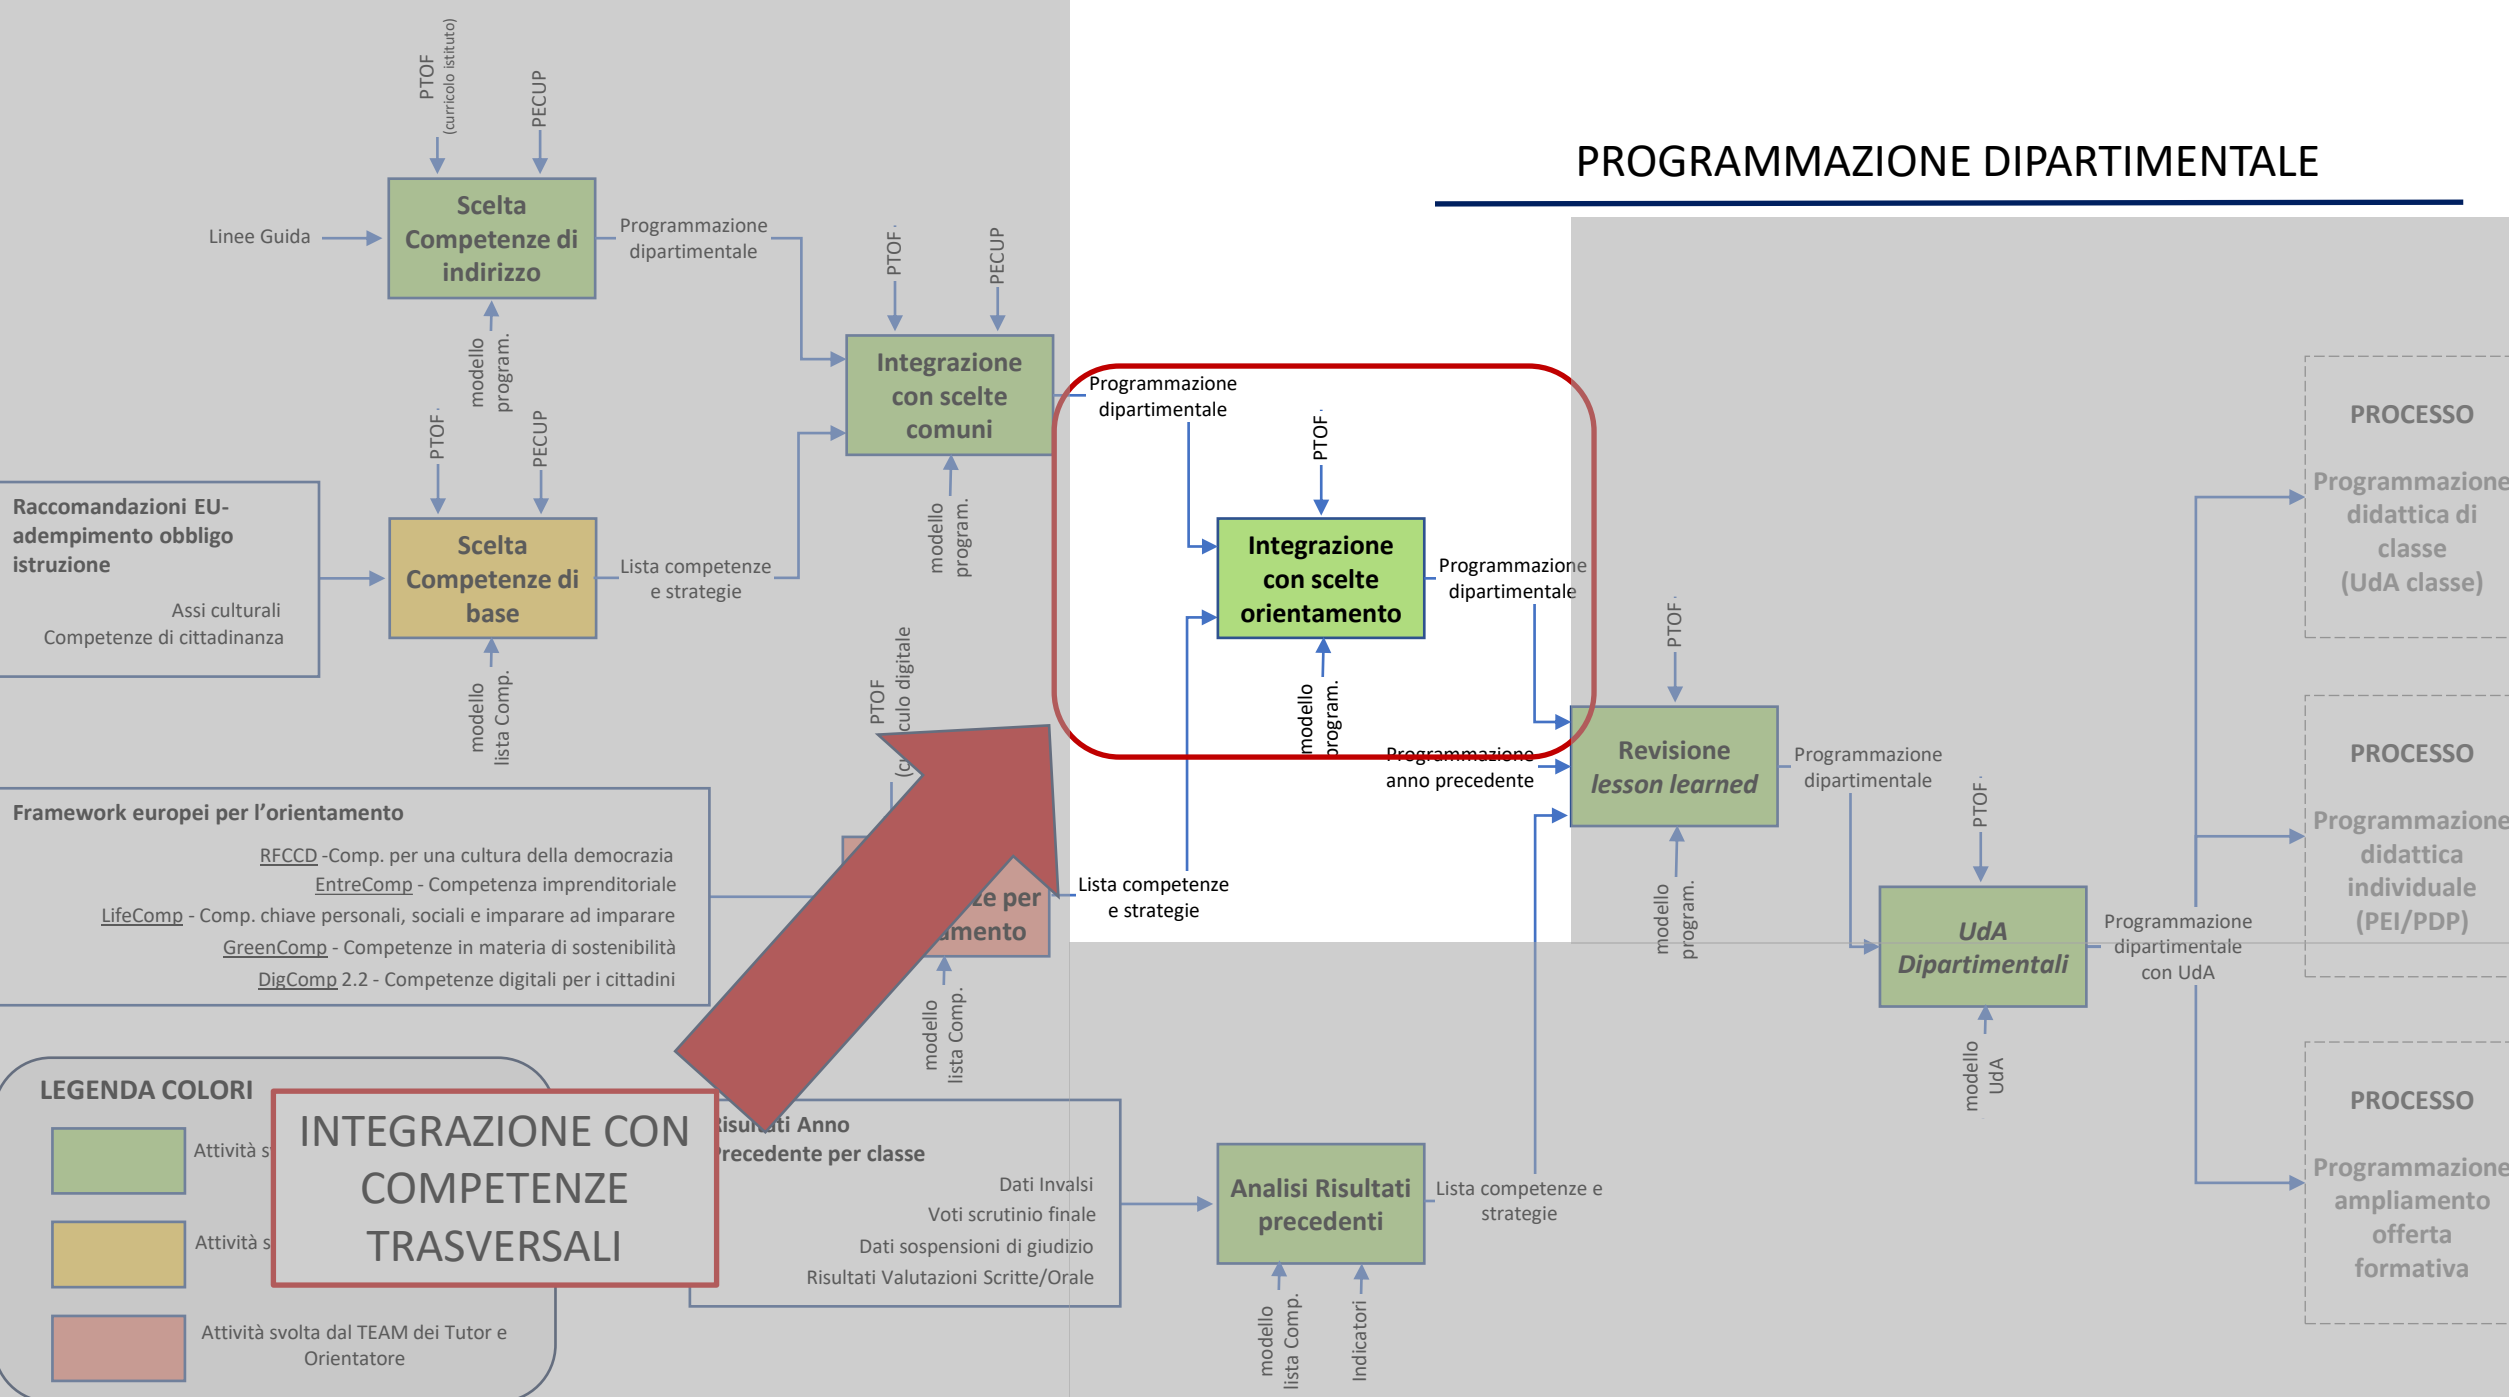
PROGRAMMAZIONE DIPARTIMENTALE

PTOF (curricolo istituto)

PECUP

Linee Guida

Scelta Competenze di indirizzo

Programmazione dipartimentale

PTOF

PECUP

modello program.

Integrazione con scelte comuni

PTOF

PECUP

Raccomandazioni EU-adempimento obbligo istruzione

Assi culturali
Competenze di cittadinanza

Scelta Competenze di base

Lista competenze e strategie

modello program.

modello lista Comp.

PTOF (c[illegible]culo digitale

Framework europei per l'orientamento

RFCCD -Comp. per una cultura della democrazia
EntreComp - Competenza imprenditoriale
LifeComp - Comp. chiave personali, sociali e imparare ad imparare
GreenComp - Competenze in materia di sostenibilità
DigComp 2.2 - Competenze digitali per i cittadini

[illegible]ze per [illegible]mento

modello lista Comp.

LEGENDA COLORI

Attività s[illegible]

Attività s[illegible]

Attività svolta dal TEAM dei Tutor e Orientatore

INTEGRAZIONE CON COMPETENZE TRASVERSALI

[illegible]isultati Anno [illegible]recedente per classe

Dati Invalsi
Voti scrutinio finale
Dati sospensioni di giudizio
Risultati Valutazioni Scritte/Orale

Programmazione dipartimentale

PTOF

Integrazione con scelte orientamento

Programmazione dipartimentale

modello program.

Lista competenze e strategie

Programmazione anno precedente

PTOF

Revisione lesson learned

Programmazione dipartimentale

modello program.

PTOF

UdA Dipartimentali

Programmazione dipartimentale con UdA

modello UdA

Analisi Risultati precedenti

Lista competenze e strategie

modello lista Comp.

Indicatori

PROCESSO

Programmazione didattica di classe (UdA classe)

PROCESSO

Programmazione didattica individuale (PEI/PDP)

PROCESSO

Programmazione ampliamento offerta formativa